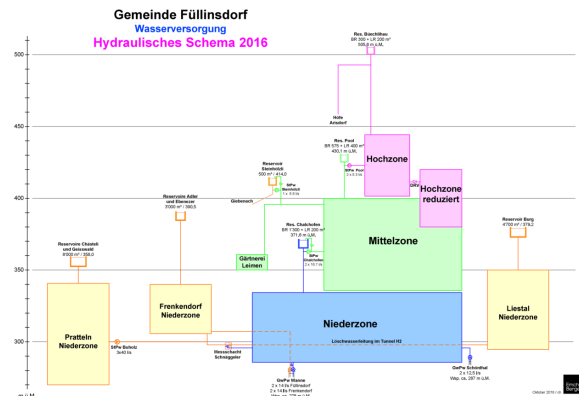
Gemeinde Füllinsdorf
Wasserversorgung
Hydraulisches Schema 2016

500
450
400
350
300

Res. Büechlihau
BR 300 + LR 200 m³
508,0 m ü.M.

Hofe Arisdorf

Res. Pool
BR 675 + LR 400 m³
450,1 m ü.M.

SPw Pool

Hochzone

Reservoir Eiechbühl
500 m³ / 414,0

SPw Eiechbühl

Giebenach

DRV

Hochzone reduziert

Reservoir Adler und Ebenrain
3'000 m³ / 390,5

Res. Chalchofen
BR 1'300 + LR 200 m³
371,6 m ü.M.

SPw Chalchofen

Mittelzone

Reservoir Berg
4700 m³ / 379,2

Reservoire Chästeli und Geisswald
8'000 m³ / 338,0

Gärtnerei Leimen

Pratteln Niederzone

Frenkendorf Niederzone

Niederzone

Liestal Niederzone

SPw Bolholz
3x40 l/s

Messschacht Schnäggler

Löschwasserleitung im Tunnel H2

GwPw Schönthal
2 x 12,5 l/s
Wsp. ca. 297 m ü.M.

GwPw Hasne
2 x 14 l/s Füllinsdorf
2 x 14 l/s Frenkendorf
Wsp. ca. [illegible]

m ü.M.

Oktober 2016 / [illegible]